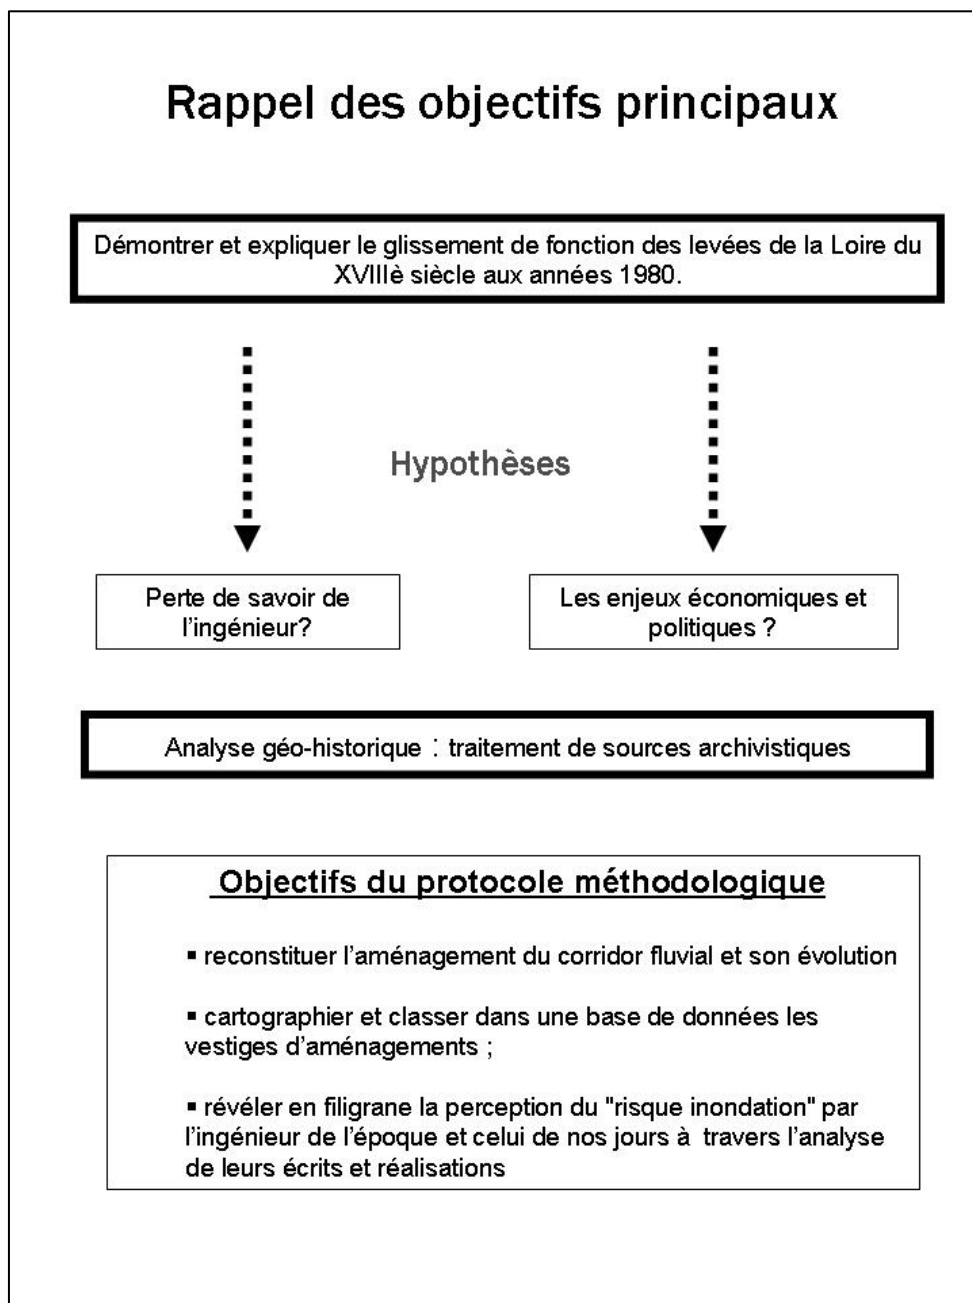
Rappel des objectifs principaux

Démontrer et expliquer le glissement de fonction des levées de la Loire du XVIIIè siècle aux années 1980.

Hypothèses

Perte de savoir de l'ingénieur?

Les enjeux économiques et politiques ?

Analyse géo-historique : traitement de sources archivistiques

Objectifs du protocole méthodologique

▪ reconstituer l'aménagement du corridor fluvial et son évolution

▪ cartographier et classer dans une base de données les vestiges d'aménagements ;

▪ révéler en filigrane la perception du "risque inondation" par l'ingénieur de l'époque et celui de nos jours à travers l'analyse de leurs écrits et réalisations